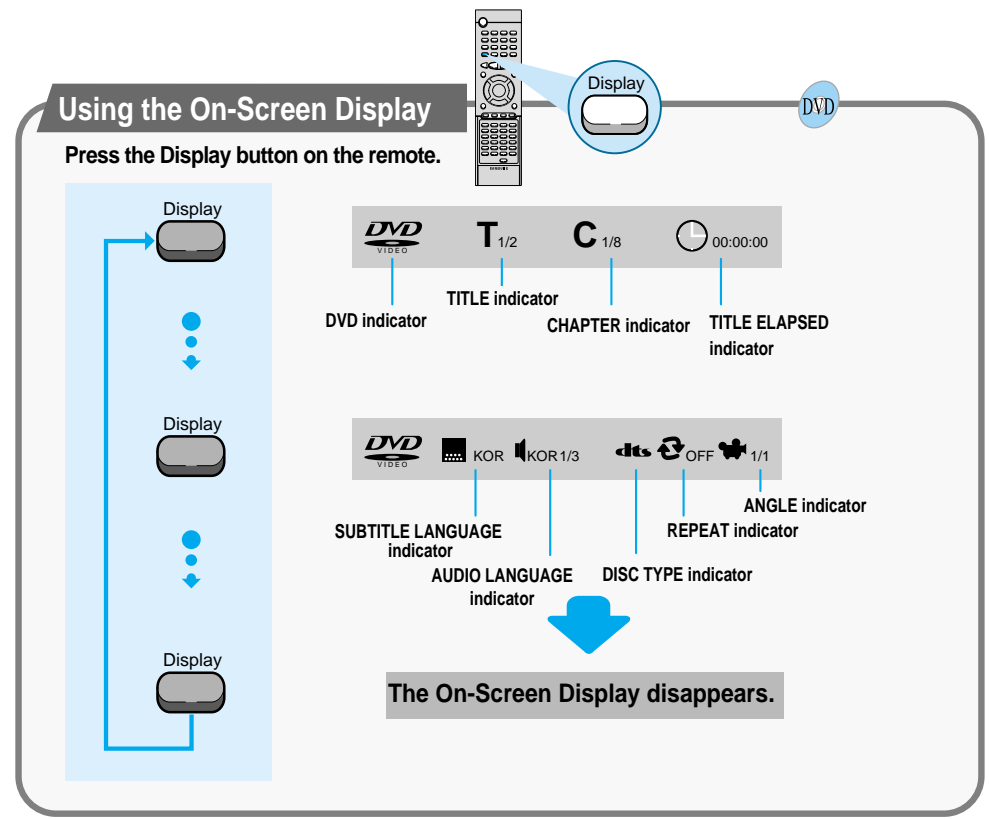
Using the On-Screen Display

Display

DVD

Press the Display button on the remote.

Display

DVD VIDEO T 1/2 C 1/8 00:00:00

TITLE indicator

DVD indicator

CHAPTER indicator

TITLE ELAPSED indicator

Display

DVD VIDEO KOR KOR 1/3 dts OFF 1/1

ANGLE indicator

SUBTITLE LANGUAGE indicator

REPEAT indicator

AUDIO LANGUAGE indicator

DISC TYPE indicator

Display

The On-Screen Display disappears.